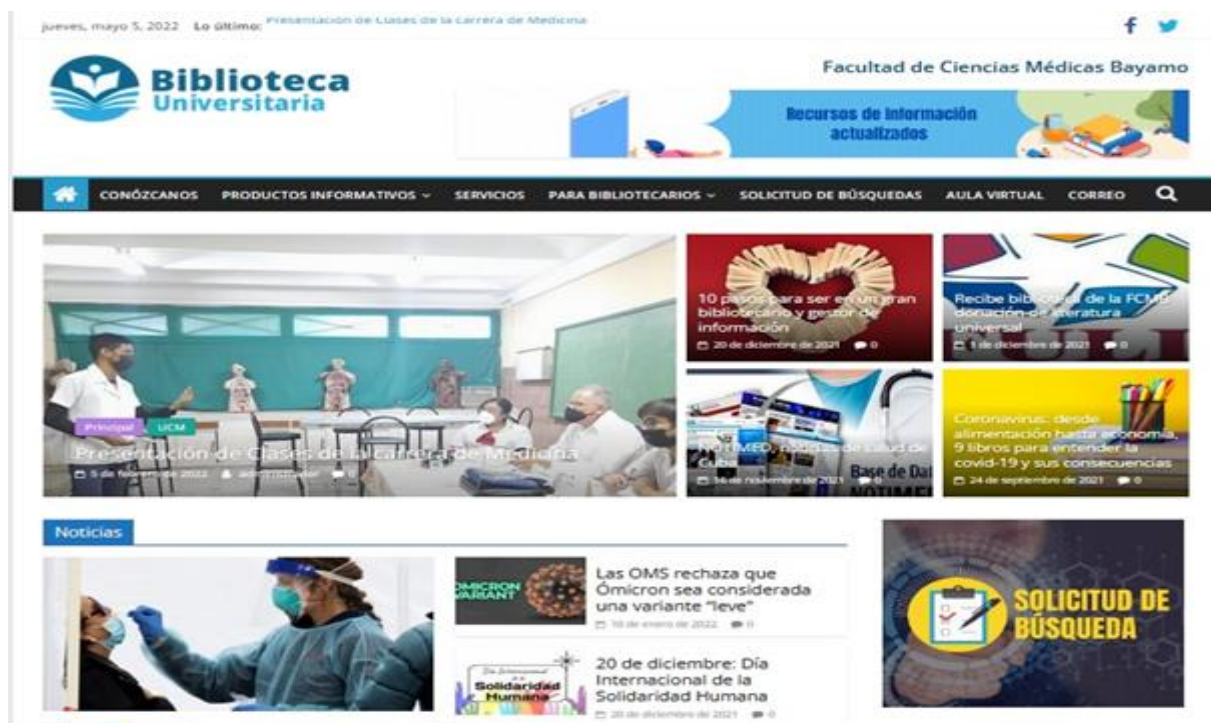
jueves, mayo 5, 2022 Lo último: Presentación de Clases de la Carrera de Medicina

Biblioteca Universitaria

Facultad de Ciencias Médicas Bayamo

Recursos de información actualizados

CONÓZCANOS PRODUCTOS INFORMATIVOS PARA BIBLIOTECARIOS SERVICIOS SOLICITUD DE BÚSQUEDAS AULA VIRTUAL CORREO

Principal UCM

Presentación de Clases de la carrera de Medicina

5 de febrero de 2022 administrador 0

10 pasos para ser en un gran bibliotecario y gestor de información

20 de diciembre de 2021 0

Recibe biblioteca de la FCMB donación de literatura universal

1 de diciembre de 2021 0

NOTIMED, noticias de salud de Cuba

Base de Dat NOTIMED

16 de noviembre de 2021 0

Coronavirus: desde alimentación hasta economía, 9 libros para entender la covid-19 y sus consecuencias

24 de septiembre de 2021 0

Noticias

OMICRON VARIANT

Las OMS rechaza que Ómicron sea considerada una variante "leve"

10 de enero de 2022 0

Día Internacional de la Solidaridad Humana

20 de diciembre: Día Internacional de la Solidaridad Humana

20 de diciembre de 2021 0

SOLICITUD DE BÚSQUEDA